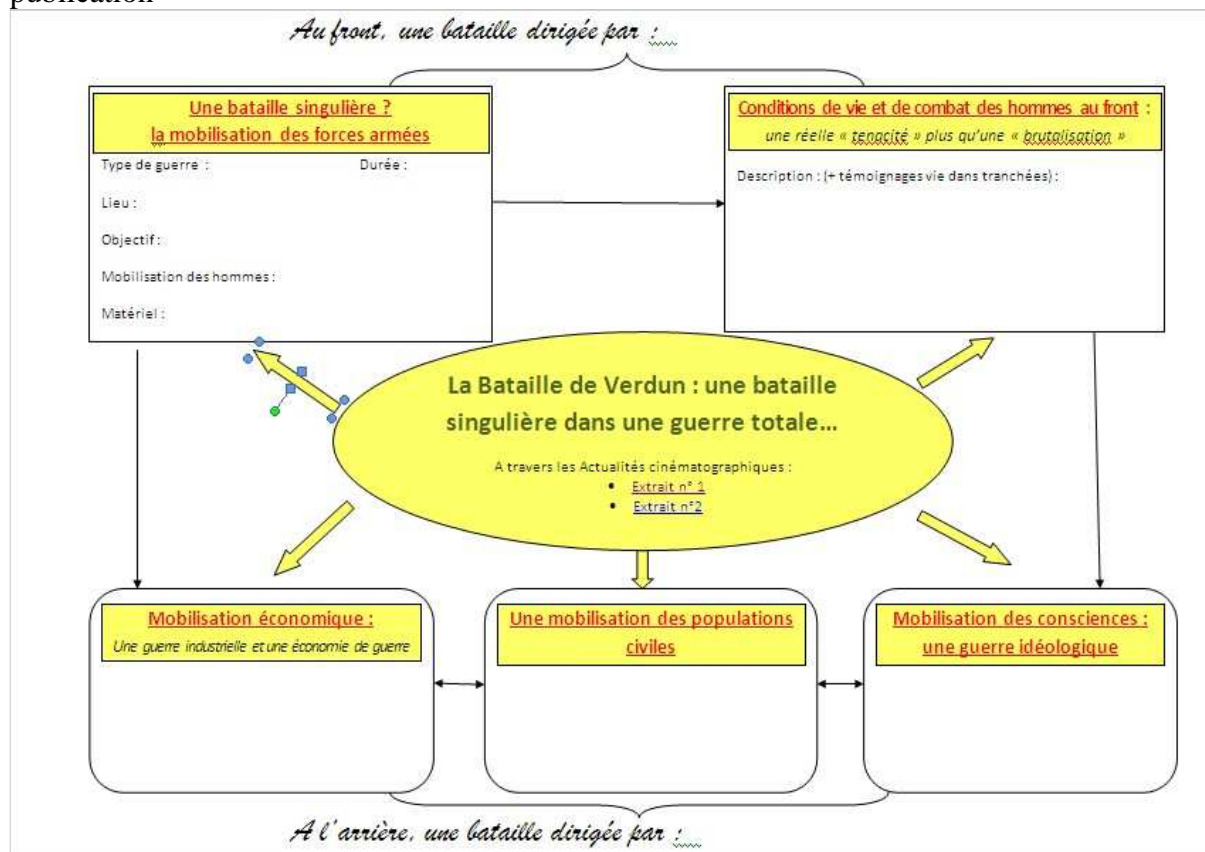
publication

Au front, une bataille dirigée par :

Une bataille singulière ?
la mobilisation des forces armées

Type de guerre :

Durée :

Lieu :

Objectif :

Mobilisation des hommes :

Matériel :

Conditions de vie et de combat des hommes au front :
une réelle « tenacité » plus qu'une « brutalisation »

Description : (+ témoignages vie dans tranchées) :

La Bataille de Verdun : une bataille singulière dans une guerre totale…

A travers les Actualités cinématographiques :
• Extrait n° 1
• Extrait n°2

Mobilisation économique :
Une guerre industrielle et une économie de guerre

Une mobilisation des populations civiles

Mobilisation des consciences :
une guerre idéologique

A l'arrière, une bataille dirigée par :